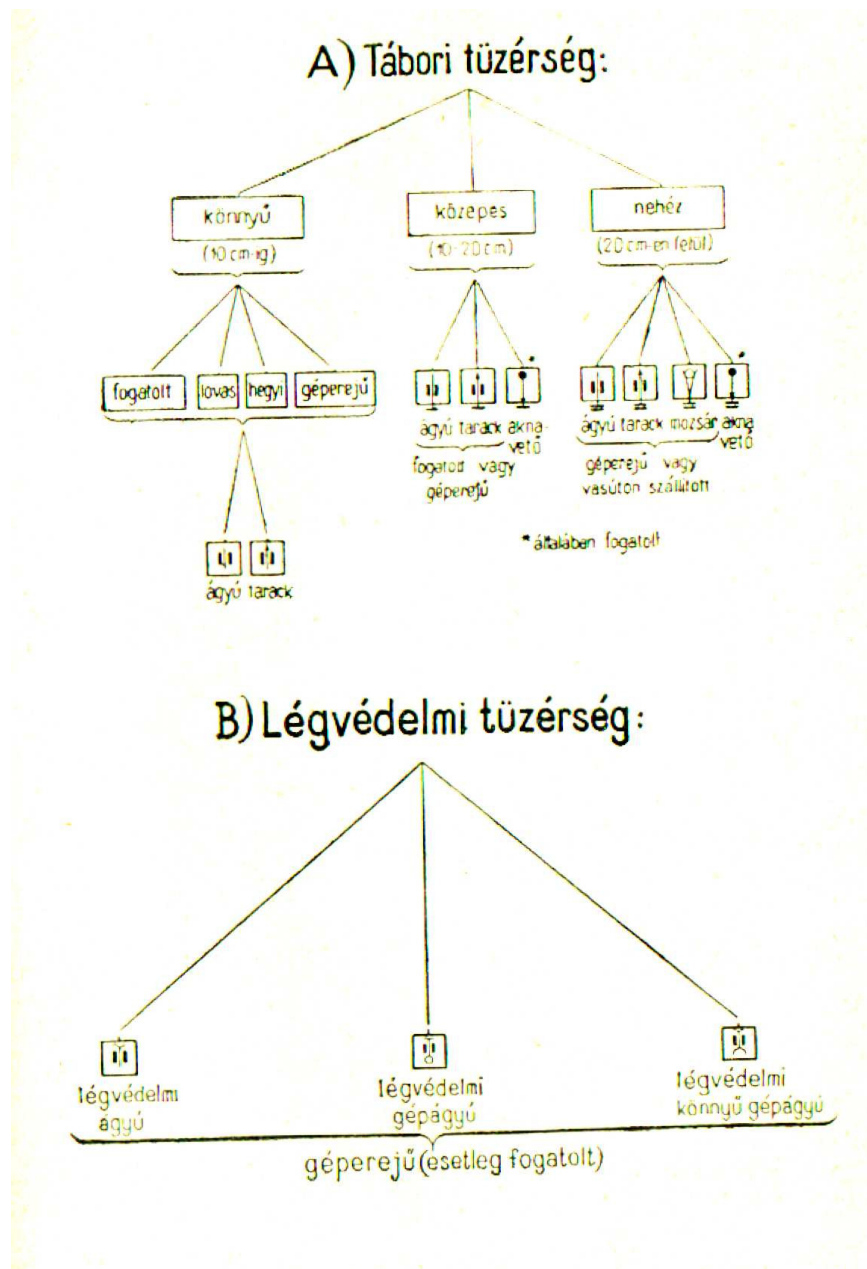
A) Tábori tüzérség:

könnyű
(10 cm-ig)

közepes
(10-20 cm)

nehéz
(20 cm-en felül)

fogatolt
lovas
hegyi
géperejű

ágyú tarack

ágyú tarack akna-vető*
fogatolt vagy géperejű

ágyú tarack mozsár akna-vető*
géperejű vagy vasúton szállított

* általában fogatolt

B) Légvédelmi tüzérség:

légvédelmi ágyú
légvédelmi gépágyú
légvédelmi könnyű gépágyú

géperejű (esetleg fogatolt)